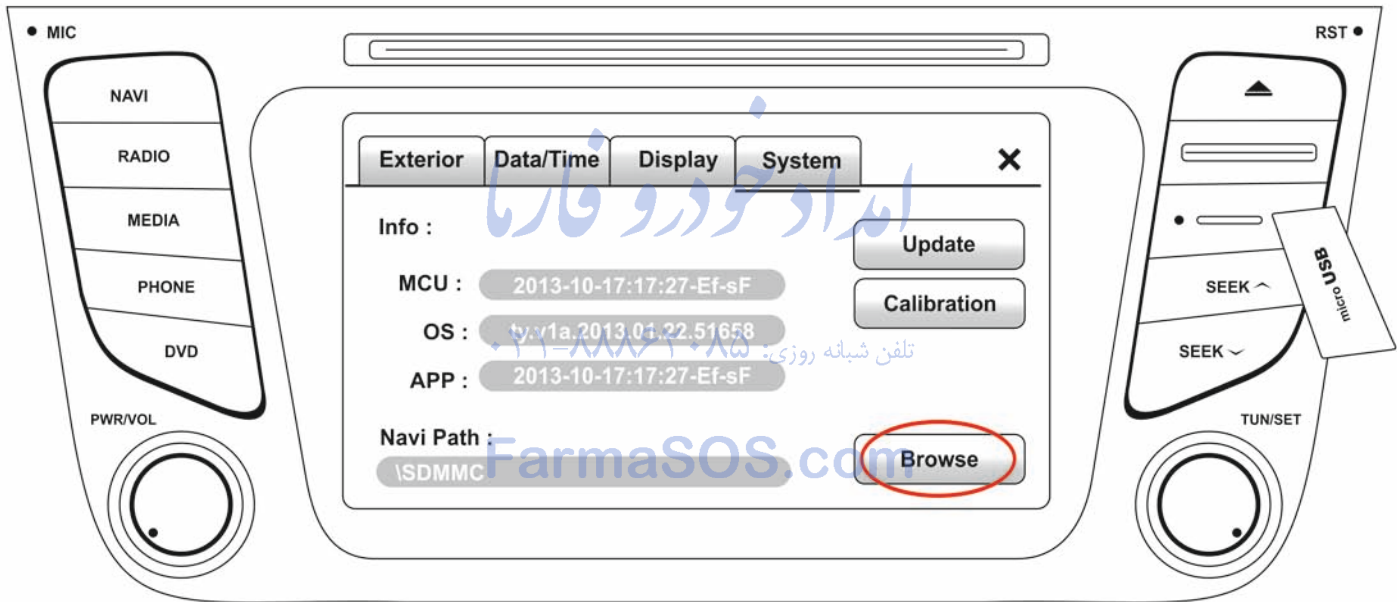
MIC

RST

NAVI
RADIO
MEDIA
PHONE
DVD

PWR/VOL

Exterior | Data/Time | Display | System

×

Info :

MCU : 2013-10-17:17:27-Ef-sF
OS : ty.v1a.2013.01.22.51658
APP : 2013-10-17:17:27-Ef-sF

Update
Calibration

Navi Path :
\SDMMC

Browse

SEEK ^
SEEK ˇ

micro USB

TUN/SET

امداد خودرو فارما

تلفن شبانه روزی: ۰۲۱-۸۸۸۶۹۰۸۵

FarmaSOS.com